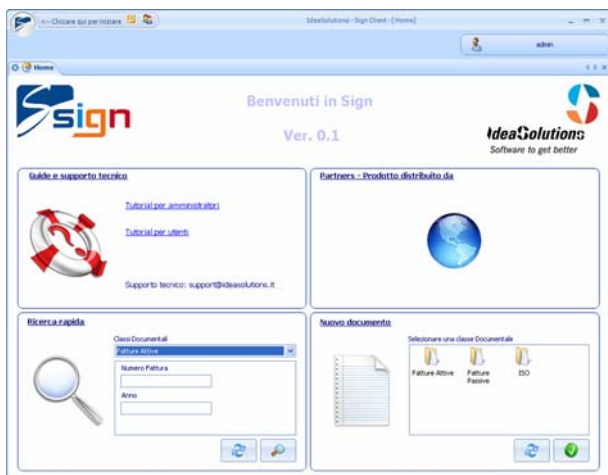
<-- Cliccare qui per iniziare

IdeaSolutions - Sign Client - [Home]

admin

Home

sign

Benvenuti in Sign

Ver. 0.1

IdeaSolutions
Software to get better

Guide e supporto tecnico

Tutorial per amministratori

Tutorial per utenti

Supporto tecnico: support@ideasolutions.it

Partners - Prodotto distribuito da

Ricerca rapida

Classi Documentali

Fatture Attive

Numero Fattura

Anno

Nuovo documento

Selezionare una classe Documentale

Fatture Attive

Fatture Passive

ISO